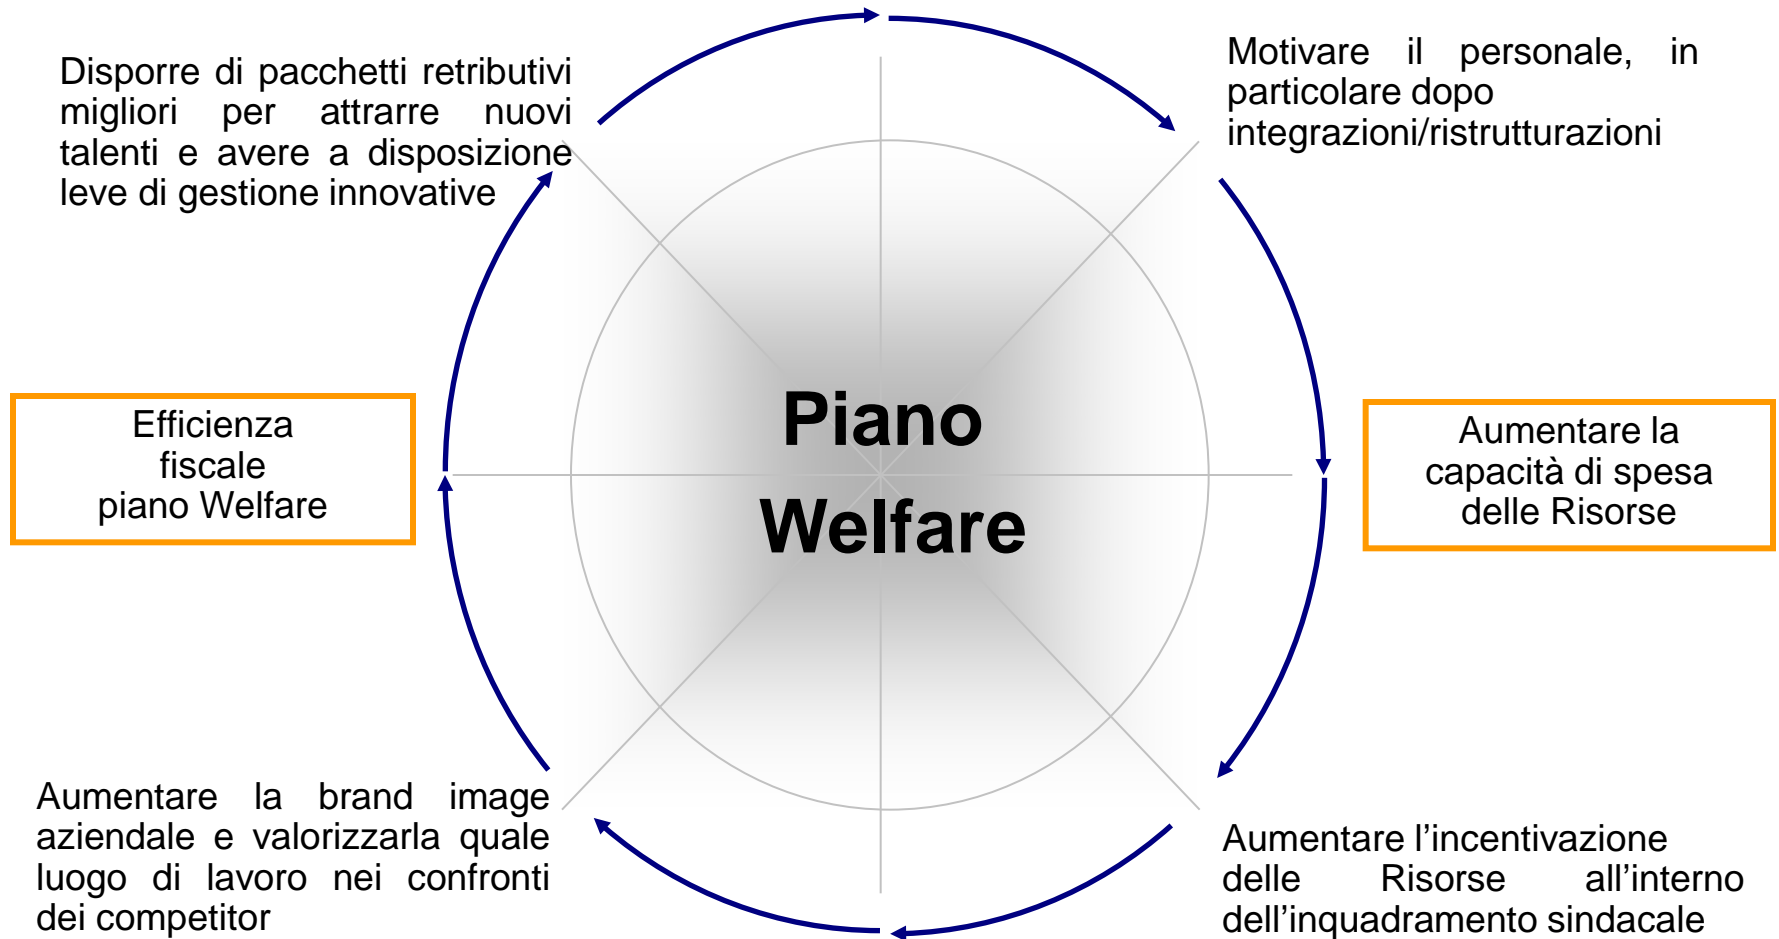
Disporre di pacchetti retributivi migliori per attrarre nuovi talenti e avere a disposizione leve di gestione innovative

Motivare il personale, in particolare dopo integrazioni/ristrutturazioni

Efficienza fiscale piano Welfare

Piano Welfare

Aumentare la capacità di spesa delle Risorse

Aumentare la brand image aziendale e valorizzarla quale luogo di lavoro nei confronti dei competitor

Aumentare l’incentivazione delle Risorse all’interno dell’inquadramento sindacale